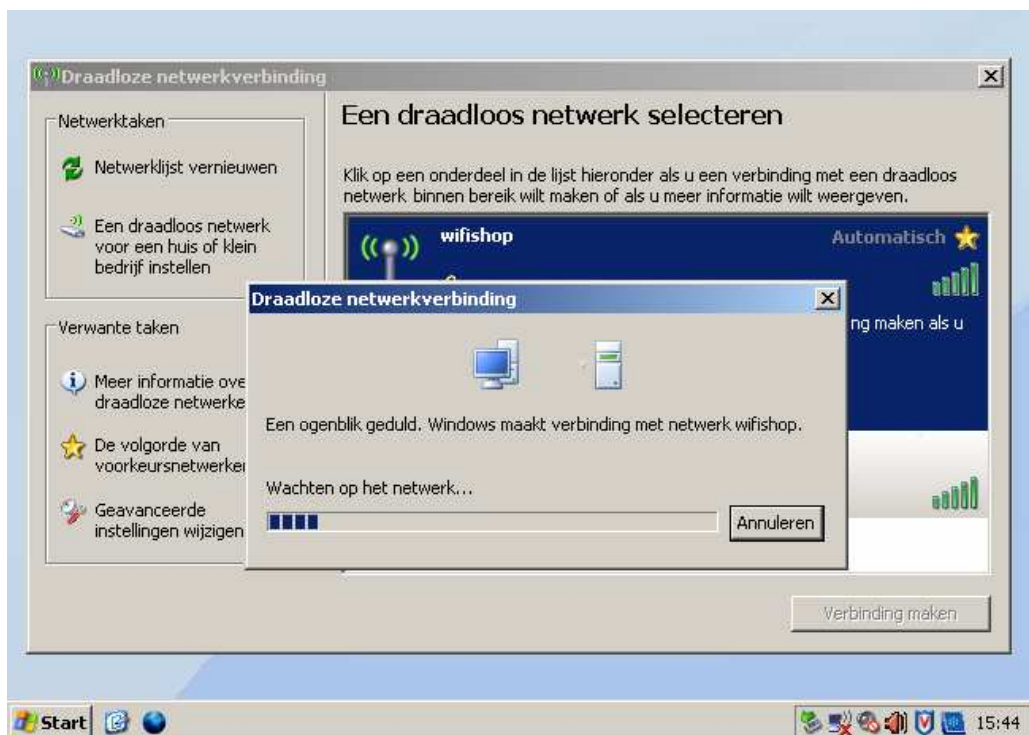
Draadloze netwerkverbinding

Netwerktaken

Netwerklijst vernieuwen

Een draadloos netwerk voor een huis of klein bedrijf instellen

Verwante taken

Meer informatie ove draadloze netwerke

De volgorde van voorkeursnetwerke

Geavanceerde instellingen wijzigen

Een draadloos netwerk selecteren

Klik op een onderdeel in de lijst hieronder als u een verbinding met een draadloos netwerk binnen bereik wilt maken of als u meer informatie wilt weergeven.

wifishop

Automatisch

ng maken als u

Verbinding maken

Draadloze netwerkverbinding

Een ogenblik geduld. Windows maakt verbinding met netwerk wifishop.

Wachten op het netwerk...

Annuleren

Start

15:44